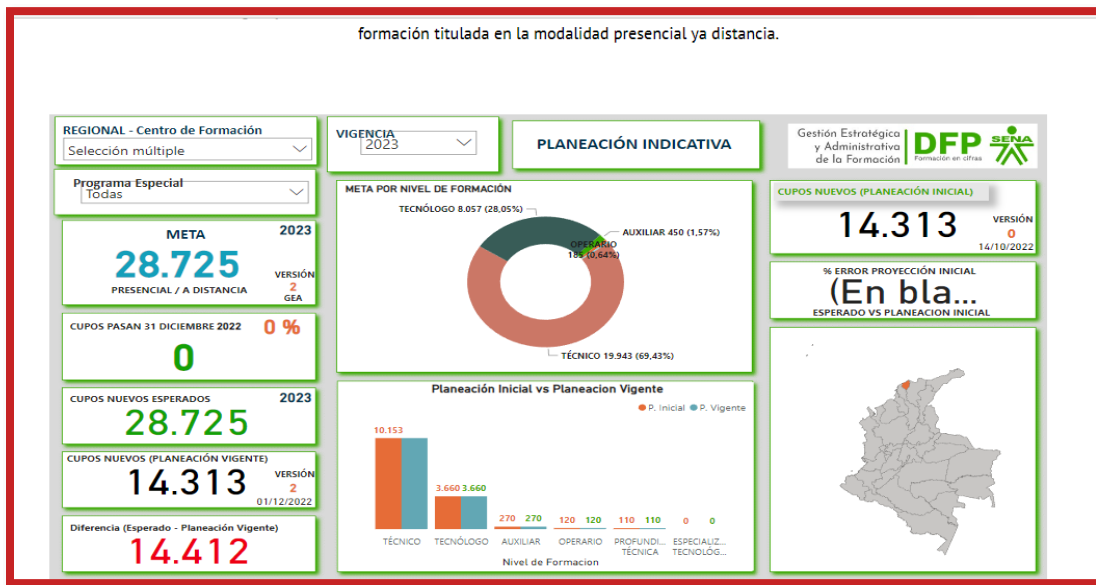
formación titulada en la modalidad presencial ya distancia.

REGIONAL - Centro de Formación
Selección múltiple

VIGENCIA
2023

PLANEACIÓN INDICATIVA

Gestión Estratégica y Administrativa de la Formación DFP Formación en cifras SENA

Programa Especial
Todas

META 2023
28.725
PRESENCIAL / A DISTANCIA
VERSIÓN 2 GEA

META POR NIVEL DE FORMACIÓN
TECNÓLOGO 8.057 (28,05%)
AUXILIAR 450 (1,57%)
OPERARIO 185 (0,64%)
TÉCNICO 19.943 (69,43%)

CUPOS NUEVOS (PLANEACIÓN INICIAL)
14.313
VERSIÓN 0
14/10/2022

% ERROR PROYECCIÓN INICIAL
(En bla...
ESPERADO VS PLANEACION INICIAL

CUPOS PASAN 31 DICIEMBRE 2022 0 %
0

CUPOS NUEVOS ESPERADOS 2023
28.725

Planeación Inicial vs Planeacion Vigente
P. Inicial P. Vigente
10.153
3.660 3.660
270 270
120 120
110 110
0 0
TÉCNICO TECNÓLOGO AUXILIAR OPERARIO PROFUNDI... TÉCNICA ESPECIALIZ... TECNOLÓG...
Nivel de Formacion

CUPOS NUEVOS (PLANEACIÓN VIGENTE)
14.313
VERSIÓN 2
01/12/2022

Diferencia (Esperado - Planeación Vigente)
14.412